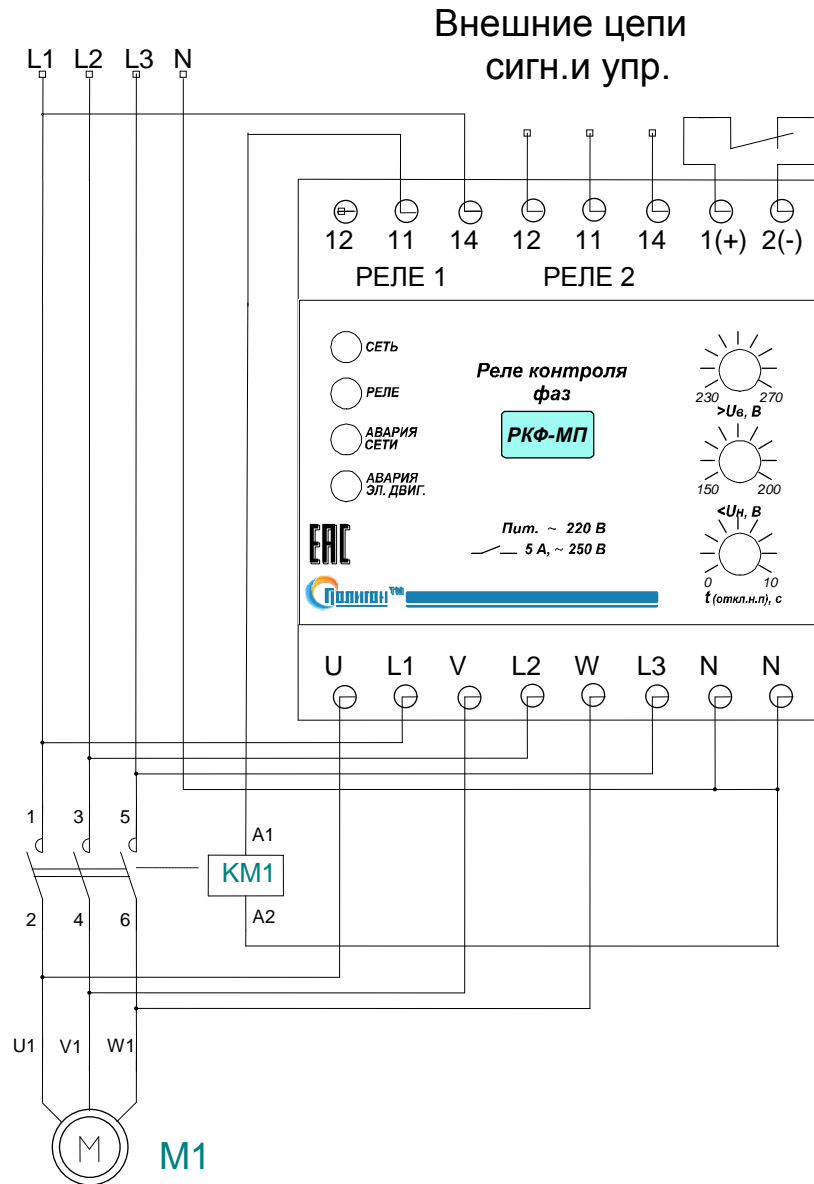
Внешние цепи сигн.и упр.

L1 L2 L3 N

12 11 14 12 11 14 1(+) 2(-)

РЕЛЕ 1 РЕЛЕ 2

СЕТЬ

РЕЛЕ

АВАРИЯ СЕТИ

АВАРИЯ ЭЛ. ДВИГ.

Реле контроля фаз

РКФ-МП

230 270
$>U_{в}$, В

150 200
$<U_{н}$, В

0 10
$t_{(откл.н.п)}$, с

ЕАС

Пит. ~ 220 В

5 А, ~ 250 В

Полигон™

U L1 V L2 W L3 N N

1 3 5

A1

KM1

2 4 6

A2

U1 V1 W1

M

M1